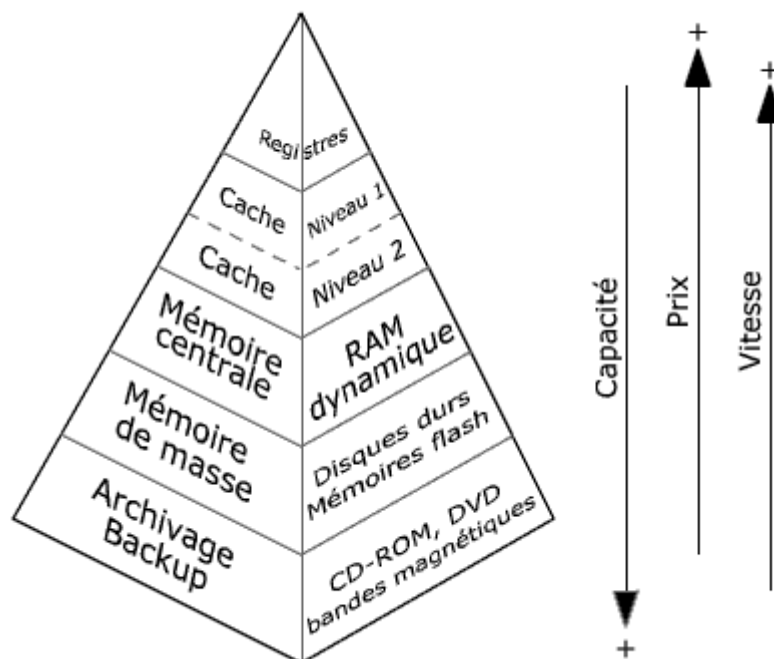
Registres

Cache

Niveau 1

Cache

Niveau 2

Mémoire centrale

RAM dynamique

Mémoire de masse

Disques durs Mémoires flash

Archivage Backup

CD-ROM, DVD bandes magnétiques

Capacité

+

+

Prix

+

Vitesse